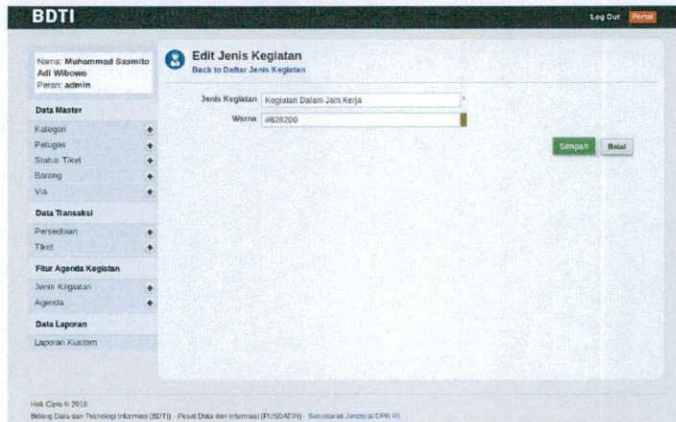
BDTI

Log Out Portal

Nama: Muhammad Sasmito Adi Wibowo
Peran: admin

Data Master
Kategori
Petugas
Status Tiket
Barang
Via

Data Transaksi
Persediaan
Tiket

Fitur Agenda Kegiatan
Jenis Kegiatan
Agenda

Data Laporan
Laporan Kustom

Edit Jenis Kegiatan
Back to Daftar Jenis Kegiatan

Jenis Kegiatan Kegiatan Dalam Jam Kerja
Warna #826200

Simpan Batal

Hak Cipta © 2015
Bidang Data dan Teknologi Informasi (BDTI) - Pusat Data dan Informasi (PUSDATIN) - Sekretariat Jenderal DPR RI